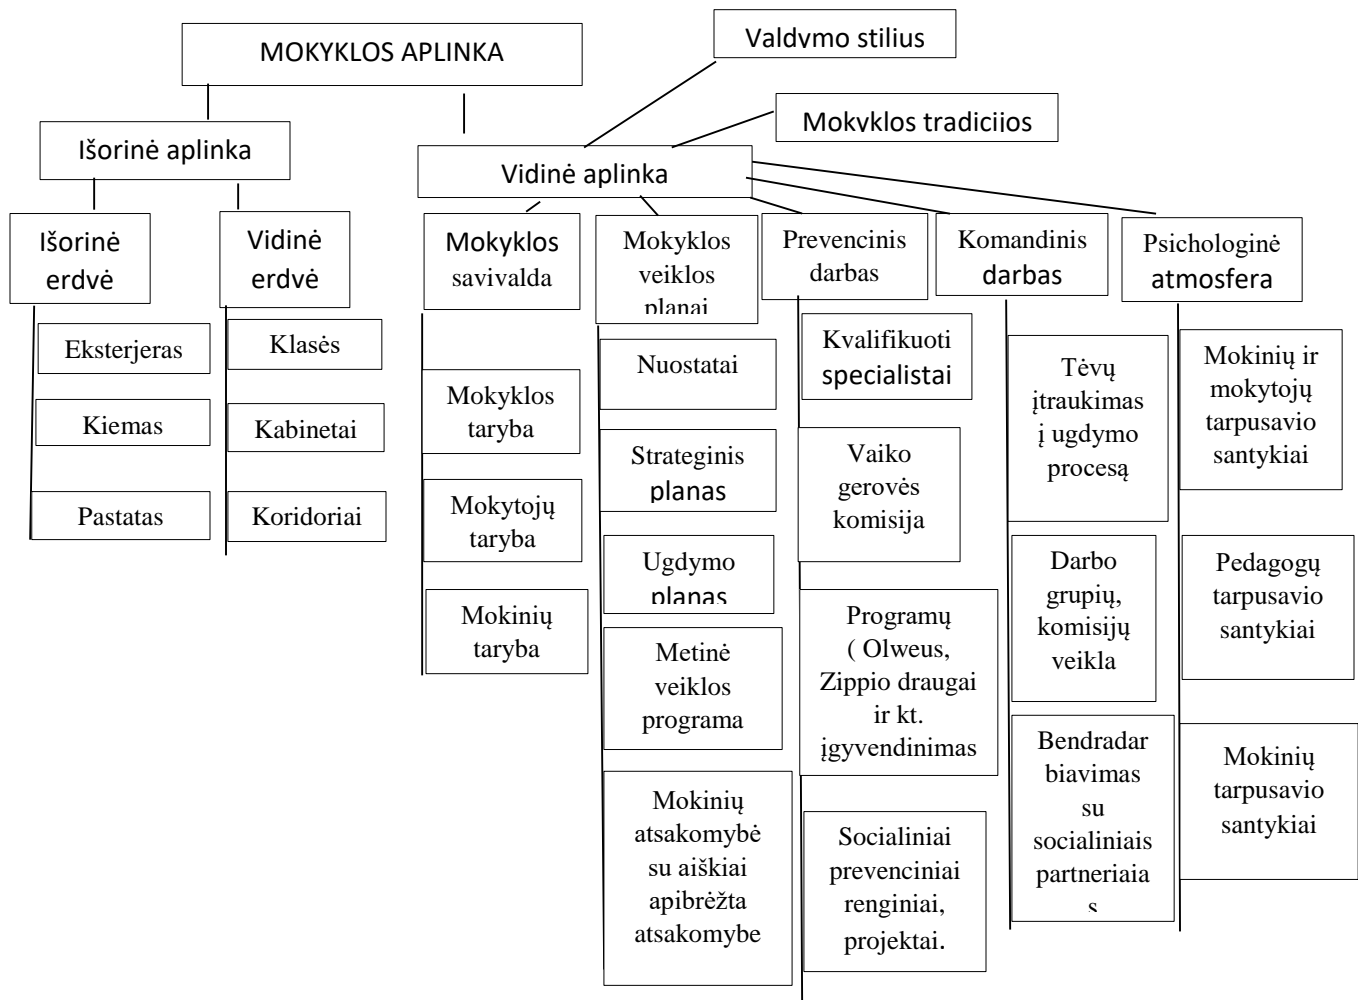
MOKYKLOS APLINKA

Valdymo stilius

Mokyklos tradicijos

Išorinė aplinka

Vidinė aplinka

Išorinė erdvė

Vidinė erdvė

Eksterjeras

Kiemas

Pastatas

Klasės

Kabinetai

Koridoriai

Mokyklos savivalda

Mokyklos taryba

Mokytojų taryba

Mokinių taryba

Mokyklos veiklos planai

Nuostatai

Strateginis planas

Ugdymo planas

Metinė veiklos programa

Mokinių atsakomybė su aiškiai apibrėžta atsakomybe

Prevencinis darbas

Kvalifikuoti specialistai

Vaiko gerovės komisija

Programų ( Olweus, Zippio draugai ir kt. įgyvendinimas

Socialiniai prevenciniai renginiai, projektai.

Komandinis darbas

Tėvų įtraukimas į ugdymo procesą

Darbo grupių, komisijų veikla

Bendradarbiavimas su socialiniais partneriaias

Psichologinė atmosfera

Mokinių ir mokytojų tarpusavio santykiai

Pedagogų tarpusavio santykiai

Mokinių tarpusavio santykiai